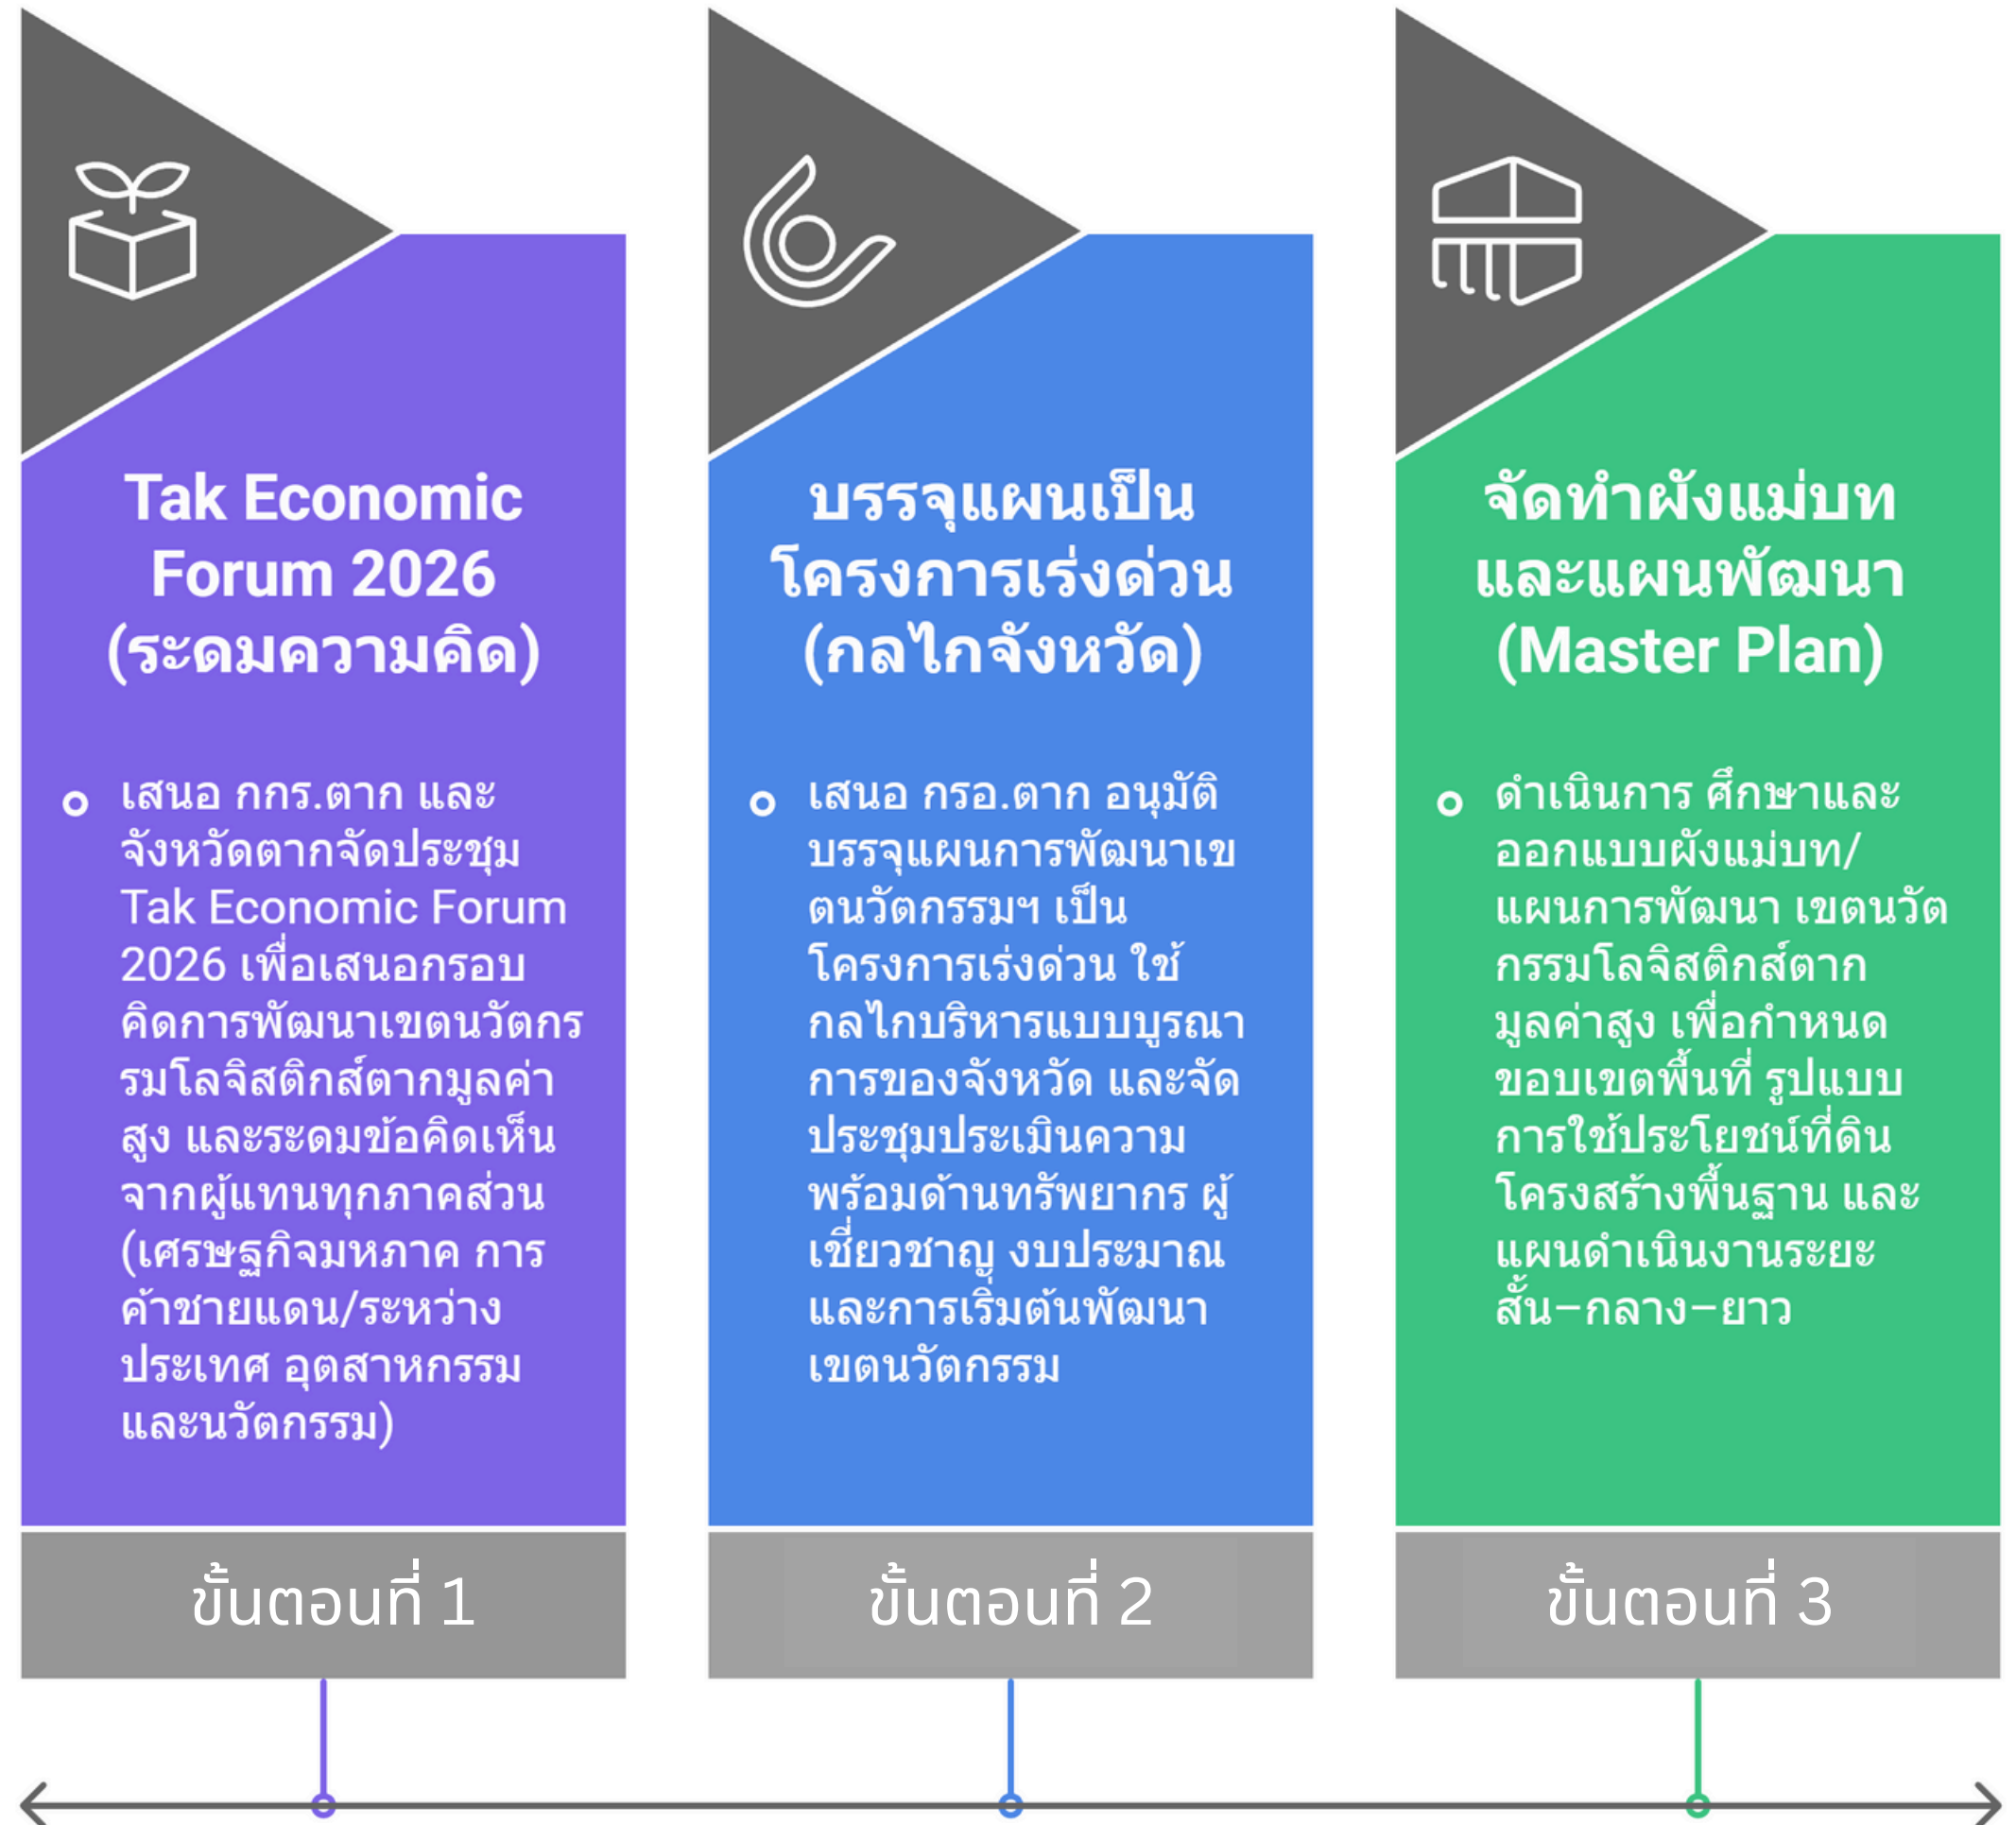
Tak Economic Forum 2026 (ระดมความคิด)

เสนอ กกร.ตาก และจังหวัดตากจัดประชุม Tak Economic Forum 2026 เพื่อเสนอกรอบคิดการพัฒนาเขตนวัตกรรมโลจิสติกส์ตากมูลค่าสูง และระดมข้อคิดเห็นจากผู้แทนทุกภาคส่วน (เศรษฐกิจมหภาค การค้าชายแดน/ระหว่างประเทศ อุตสาหกรรม และนวัตกรรม)

ขั้นตอนที่ 1

บรรจุแผนเป็นโครงการเร่งด่วน (กลไกจังหวัด)

เสนอ กรอ.ตาก อนุมัติบรรจุแผนการพัฒนาเขตนวัตกรรมฯ เป็นโครงการเร่งด่วน ใช้กลไกบริหารแบบบูรณาการของจังหวัด และจัดประชุมประเมินความพร้อมด้านทรัพยากร ผู้เชี่ยวชาญ งบประมาณ และการเริ่มต้นพัฒนาเขตนวัตกรรม

ขั้นตอนที่ 2

จัดทำผังแม่บทและแผนพัฒนา (Master Plan)

ดำเนินการ ศึกษาและออกแบบผังแม่บท/แผนการพัฒนา เขตนวัตกรรมโลจิสติกส์ตากมูลค่าสูง เพื่อกำหนดขอบเขตพื้นที่ รูปแบบการใช้ประโยชน์ที่ดิน โครงสร้างพื้นฐาน และแผนดำเนินงานระยะสั้น–กลาง–ยาว

ขั้นตอนที่ 3